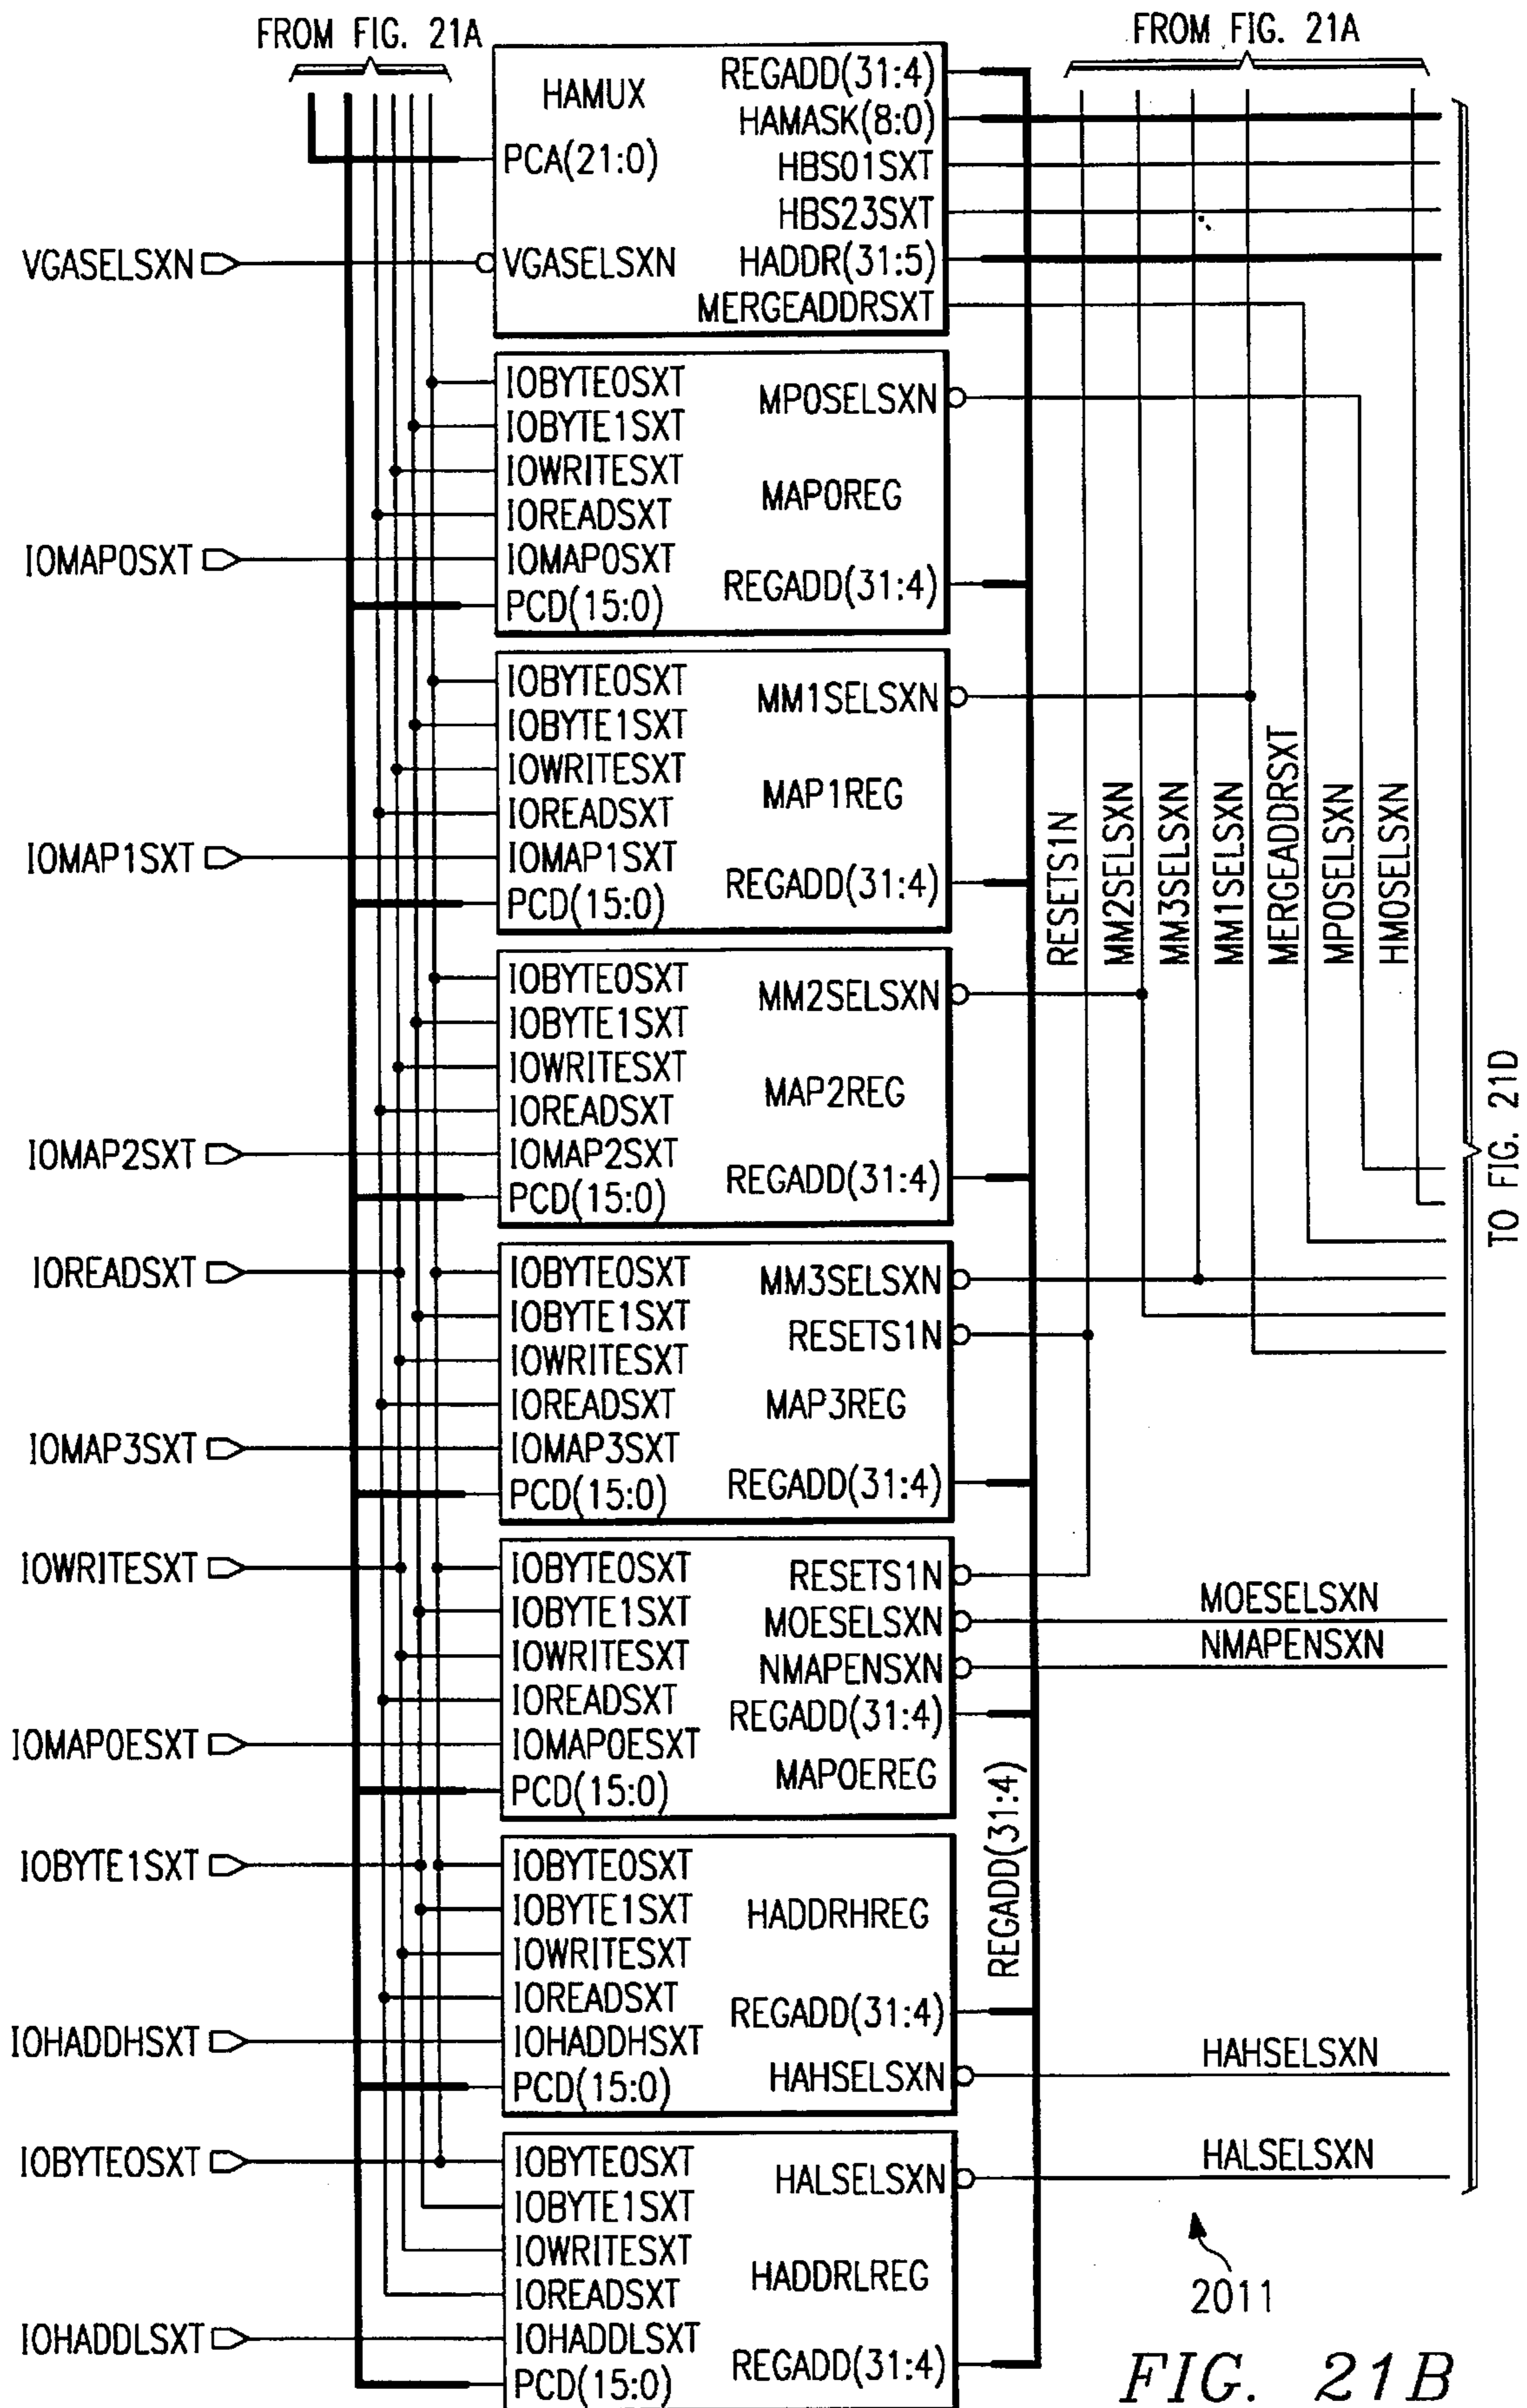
FROM FIG. 21A

FROM FIG. 21A

HAMUX
PCA(21:0)
VGASELSXN
REGADD(31:4)
HAMASK(8:0)
HBS01SXT
HBS23SXT
HADDR(31:5)
MERGEADDRSXT

VGASELSXN

IOBYTE0SXT
IOBYTE1SXT
IOWRITESXT
IOREADSXT
IOMAP0SXT
PCD(15:0)
MP0SELSXN
MAP0REG
REGADD(31:4)

IOMAP0SXT

IOBYTE0SXT
IOBYTE1SXT
IOWRITESXT
IOREADSXT
IOMAP1SXT
PCD(15:0)
MM1SELSXN
MAP1REG
REGADD(31:4)

IOMAP1SXT

RESETS1N
MM2SELSXN
MM3SELSXN
MM1SELSXN
MERGEADDRSXT
MP0SELSXN
HM0SELSXN

IOBYTE0SXT
IOBYTE1SXT
IOWRITESXT
IOREADSXT
IOMAP2SXT
PCD(15:0)
MM2SELSXN
MAP2REG
REGADD(31:4)

IOMAP2SXT

TO FIG. 21D

IOREADSXT

IOBYTE0SXT
IOBYTE1SXT
IOWRITESXT
IOREADSXT
IOMAP3SXT
PCD(15:0)
MM3SELSXN
RESETS1N
MAP3REG
REGADD(31:4)

IOMAP3SXT

IOWRITESXT

IOBYTE0SXT
IOBYTE1SXT
IOWRITESXT
IOREADSXT
IOMAP0ESXT
PCD(15:0)
RESETS1N
MOESELSXN
NMAPENSXN
REGADD(31:4)
MAP0EREG

MOESELSXN
NMAPENSXN

IOMAP0ESXT

REGADD(31:4)

IOBYTE1SXT

IOBYTE0SXT
IOBYTE1SXT
IOWRITESXT
IOREADSXT
IOHADDHSXT
PCD(15:0)
HADDRHREG
REGADD(31:4)
HAHSELSXN

HAHSELSXN

IOHADDHSXT

IOBYTE0SXT

IOBYTE0SXT
IOBYTE1SXT
IOWRITESXT
IOREADSXT
IOHADDLSXT
PCD(15:0)
HALSELSXN
HADDRLREG
REGADD(31:4)

HALSELSXN

IOHADDLSXT

2011

FIG. 21B